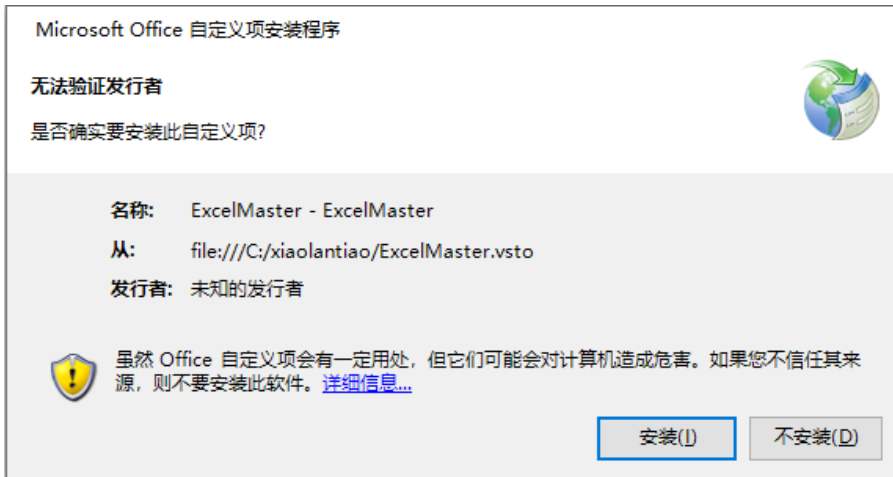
Microsoft Office 自定义项安装程序

无法验证发行者

是否确实要安装此自定义项?

名称: ExcelMaster - ExcelMaster

从: file:///C:/xiaolantiao/ExcelMaster.vsto

发行者: 未知的发行者

虽然 Office 自定义项会有一定用处，但它们可能会对计算机造成危害。如果您不信任其来源，则不要安装此软件。详细信息...

安装(I)

不安装(D)